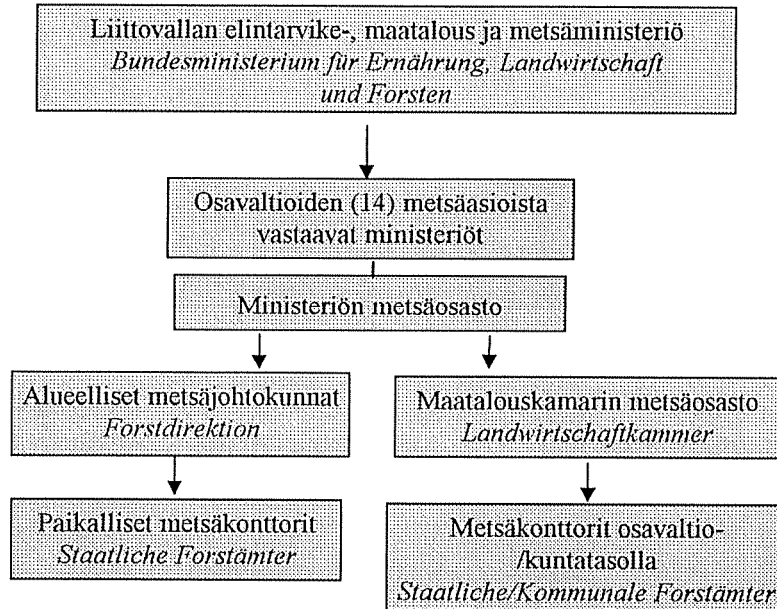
Liittovallan elintarvike-, maatalous ja metsäministeriö
*Bundesministerium für Ernährung, Landwirtschaft und Forsten*

Osavaltioiden (14) metsäasioista vastaavat ministeriöt

Ministeriön metsäosasto

Alueelliset metsäjohtokunnat
*Forstdirektion*

Maatalouskamarin metsäosasto
*Landwirtschaftkammer*

Paikalliset metsäkonttorit
*Staatliche Forstämter*

Metsäkonttorit osavaltio-/kuntatasolla
*Staatliche/Kommunale Forstämter*